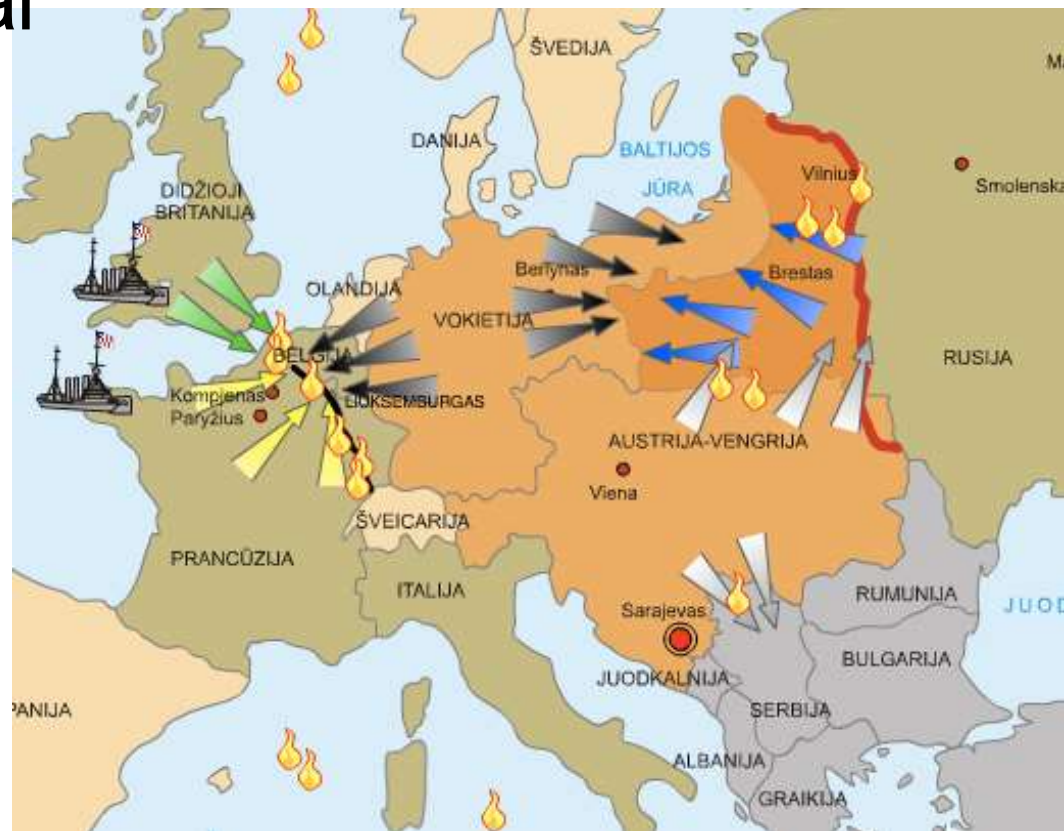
al

ŠVEDIJA

M

DANIJA

BALTIJOS

JŪRA

Vilnius

Smolensk

DIDŽIOJI BRITANIJA

Berlynas

Brestas

OLANDIJA

VOKIETIJA

BELGIJA

RUSIJA

Kompjenas

Paryžius

LIUKSEMBURGAS

AUSTRIJA-VENGRIJA

Viena

ŠVEICARIJA

PRANCŪZIJA

ITALIJA

RUMUNIJA

JUOD

Sarajevas

BULGARIJA

JUODKALNIJA

PANIJA

SERBIJA

ALBANIJA

GRAIKIJA